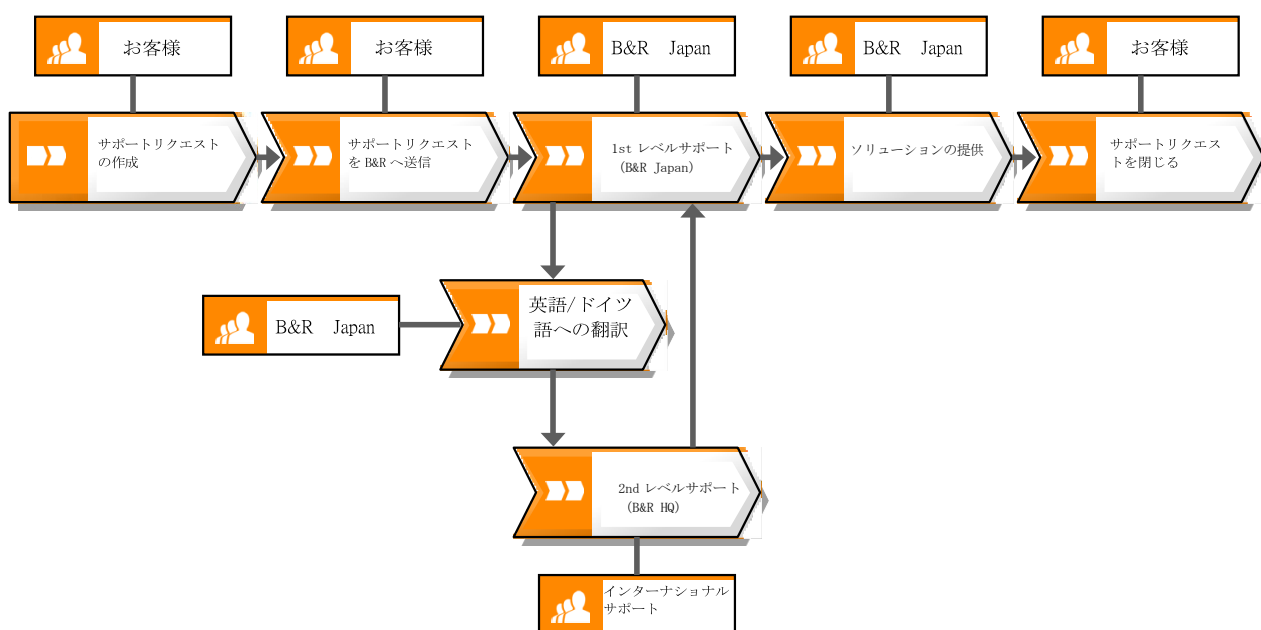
お客様

お客様

B&R Japan

B&R Japan

お客様

サポートリクエストの作成

サポートリクエストを B&R へ送信

1st レベルサポート（B&R Japan）

ソリューションの提供

サポートリクエストを閉じる

B&R Japan

英語/ドイツ語への翻訳

2nd レベルサポート（B&R HQ）

インターナショナルサポート